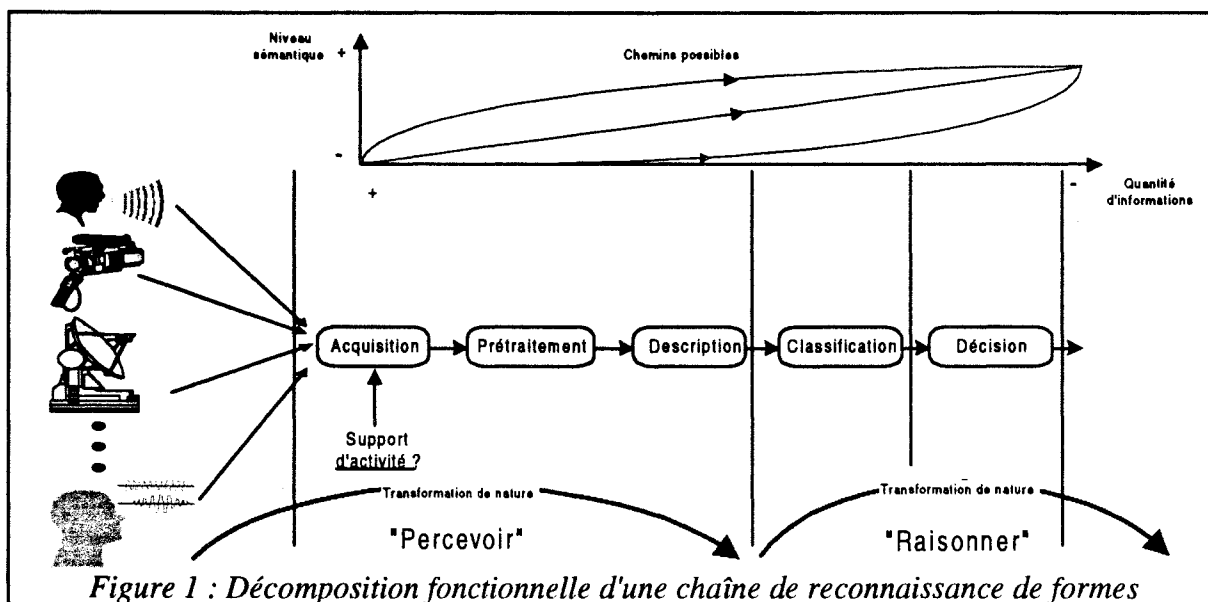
Niveau sémantique +

Chemins possibles

-

+

Quantité d'informations

-

Acquisition

Prétraitement

Description

Classification

Décision

Support d'activité ?

Transformation de nature

Transformation de nature

"Percevoir"

"Raisonner"

Figure 1 : Décomposition fonctionnelle d'une chaîne de reconnaissance de formes